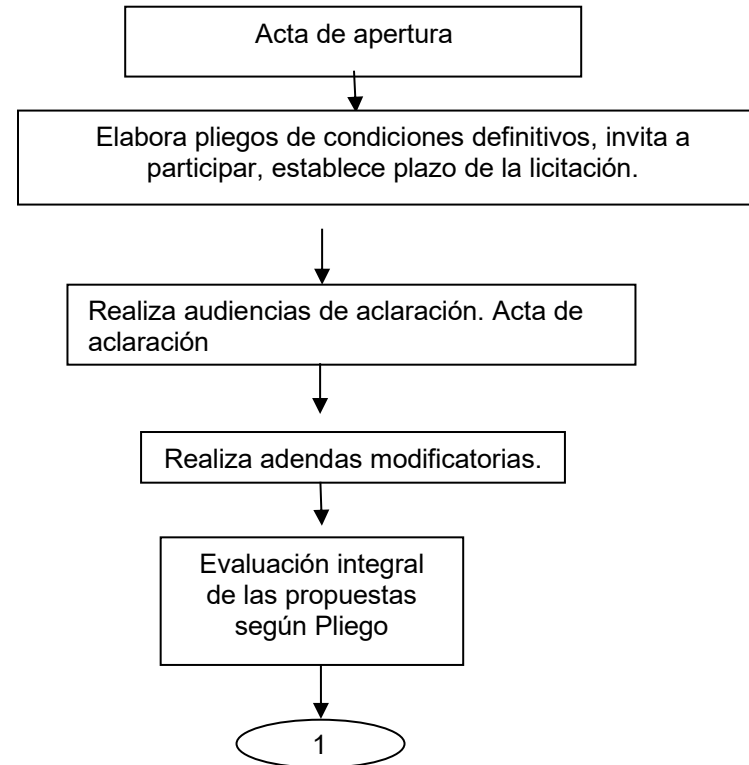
Acta de apertura

Elabora pliegos de condiciones definitivos, invita a participar, establece plazo de la licitación.

Realiza audiencias de aclaración. Acta de aclaración

Realiza adendas modificatorias.

Evaluación integral de las propuestas según Pliego

1